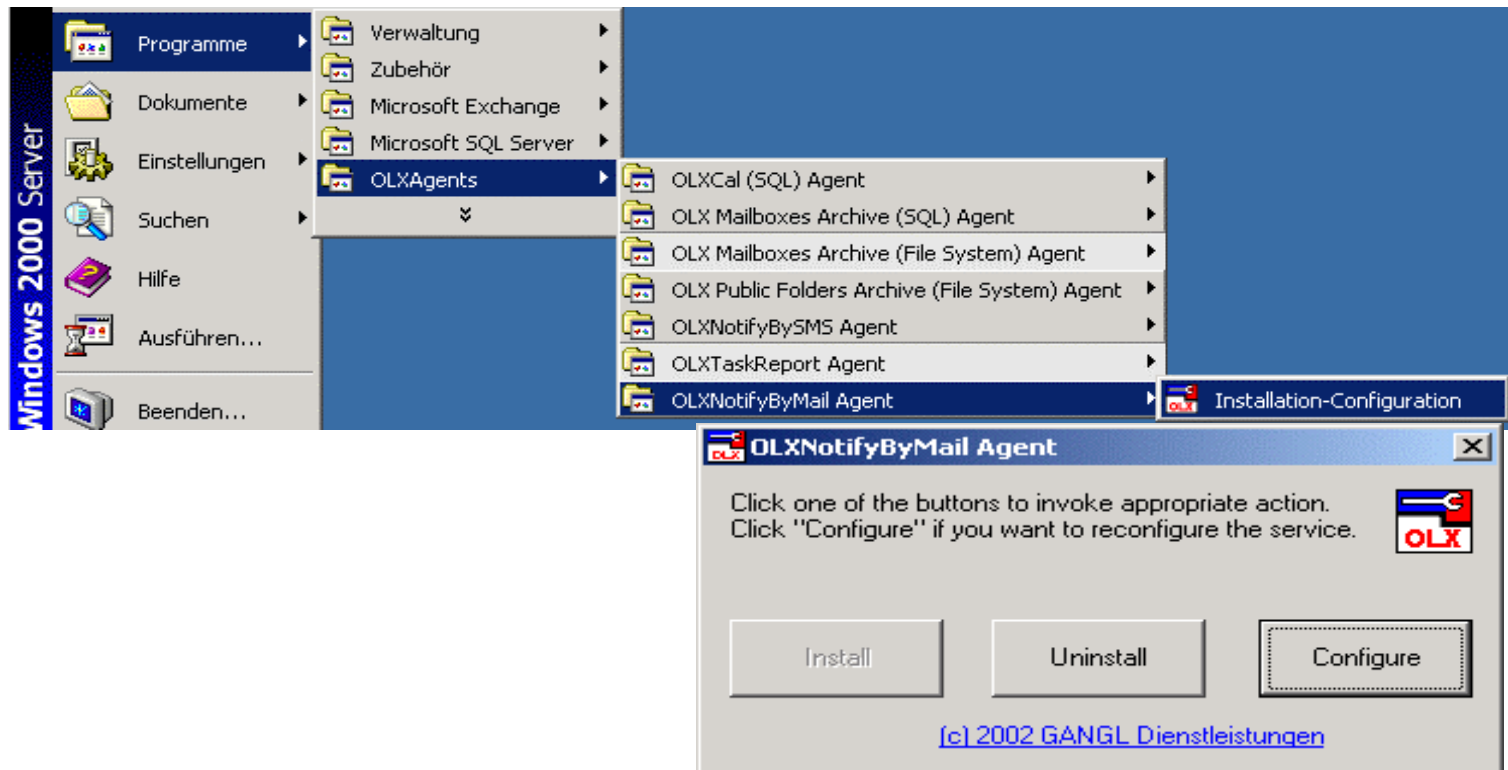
Windows 2000 Server

Programme
Dokumente
Einstellungen
Suchen
Hilfe
Ausführen...
Beenden...

Verwaltung
Zubehör
Microsoft Exchange
Microsoft SQL Server
OLXAgents

OLXCal (SQL) Agent
OLX Mailboxes Archive (SQL) Agent
OLX Mailboxes Archive (File System) Agent
OLX Public Folders Archive (File System) Agent
OLXNotifyBySMS Agent
OLXTaskReport Agent
OLXNotifyByMail Agent

Installation-Configuration

OLXNotifyByMail Agent

Click one of the buttons to invoke appropriate action.
Click "Configure" if you want to reconfigure the service.

OLX

Install Uninstall Configure

(c) 2002 GANGL Dienstleistungen